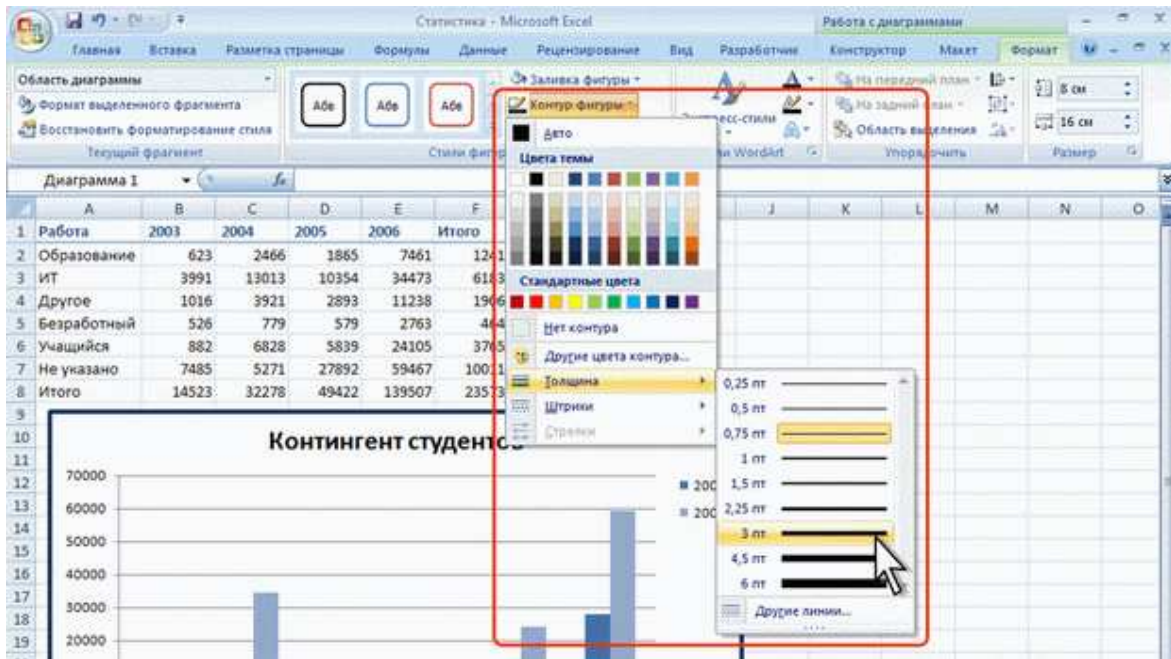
Статистика - Microsoft Excel
Работа с диаграммами
Главная Вставка Разметка страницы Формулы Данные Рецензирование Вид Разработчик Конструктор Макет Формат

Область диаграммы
Формат выделенного фрагмента
Восстановить форматирование стиля
Текущий фрагмент
Abc Abc Abc
Стили фигур
Заливка фигуры
Контур фигуры
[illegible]есс-стили
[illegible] WordArt
На передний план
На задний план
Область выделения
Упорядочить
8 см
16 см
Размер

Диаграмма 1

| | A | B | C | D | E | F |
|---|---|---|---|---|---|---|
| 1 | Работа | 2003 | 2004 | 2005 | 2006 | Итого |
| 2 | Образование | 623 | 2466 | 1865 | 7461 | 12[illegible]1 |
| 3 | ИТ | 3991 | 13013 | 10354 | 34473 | 61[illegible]3 |
| 4 | Другое | 1016 | 3921 | 2893 | 11238 | 190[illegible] |
| 5 | Безработный | 526 | 779 | 579 | 2763 | 46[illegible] |
| 6 | Учащийся | 882 | 6828 | 5839 | 24105 | 376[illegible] |
| 7 | Не указано | 7485 | 5271 | 27892 | 59467 | 1001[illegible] |
| 8 | Итого | 14523 | 32278 | 49422 | 139507 | 2357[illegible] |

Авто
Цвета темы
Стандартные цвета
Нет контура
Другие цвета контура...
Толщина
Штрихи
Стрелки

0,25 пт
0,5 пт
0,75 пт
1 пт
1,5 пт
2,25 пт
3 пт
4,5 пт
6 пт
Другие линии...

Контингент студентов
70000
60000
50000
40000
30000
20000
200
200